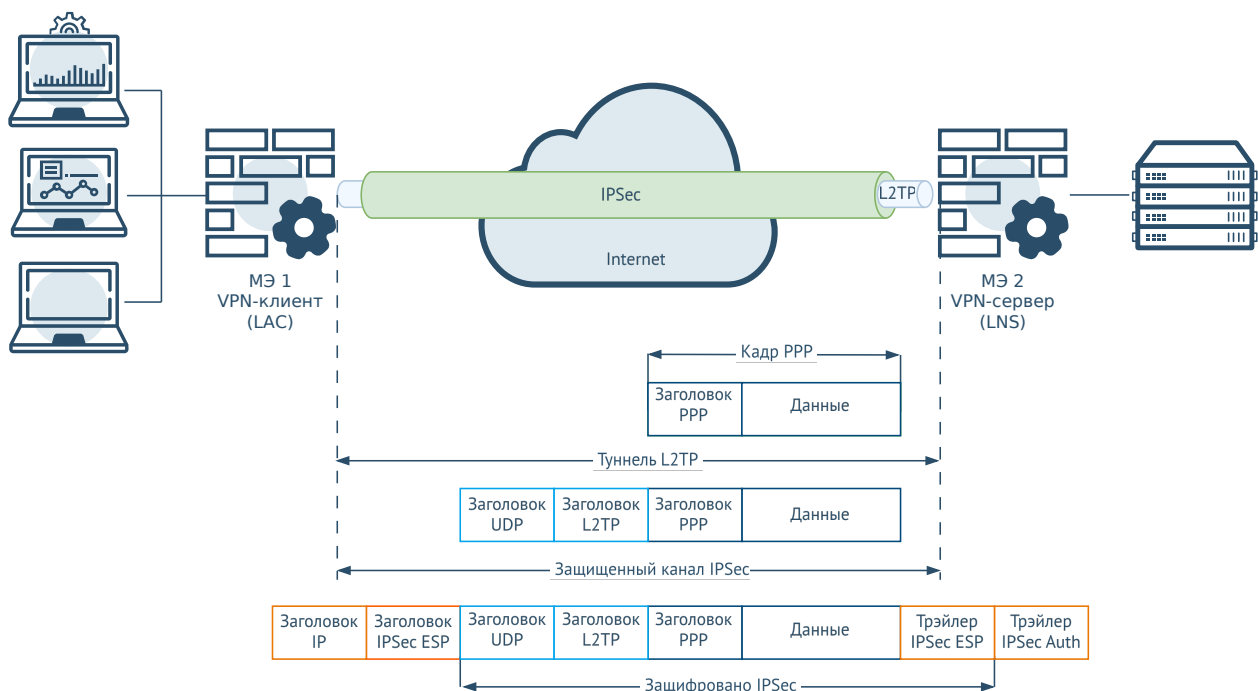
IPSec

L2TP

Internet

МЭ 1
VPN-клиент
(LAC)

МЭ 2
VPN-сервер
(LNS)

Кадр PPP

| Заголовок PPP | Данные |
|---|---|

Туннель L2TP

| Заголовок UDP | Заголовок L2TP | Заголовок PPP | Данные |
|---|---|---|---|

Защищенный канал IPSec

| Заголовок IP | Заголовок IPSec ESP | Заголовок UDP | Заголовок L2TP | Заголовок PPP | Данные | Трэйлер IPSec ESP | Трэйлер IPSec Auth |
|---|---|---|---|---|---|---|---|

Зашифровано IPSec